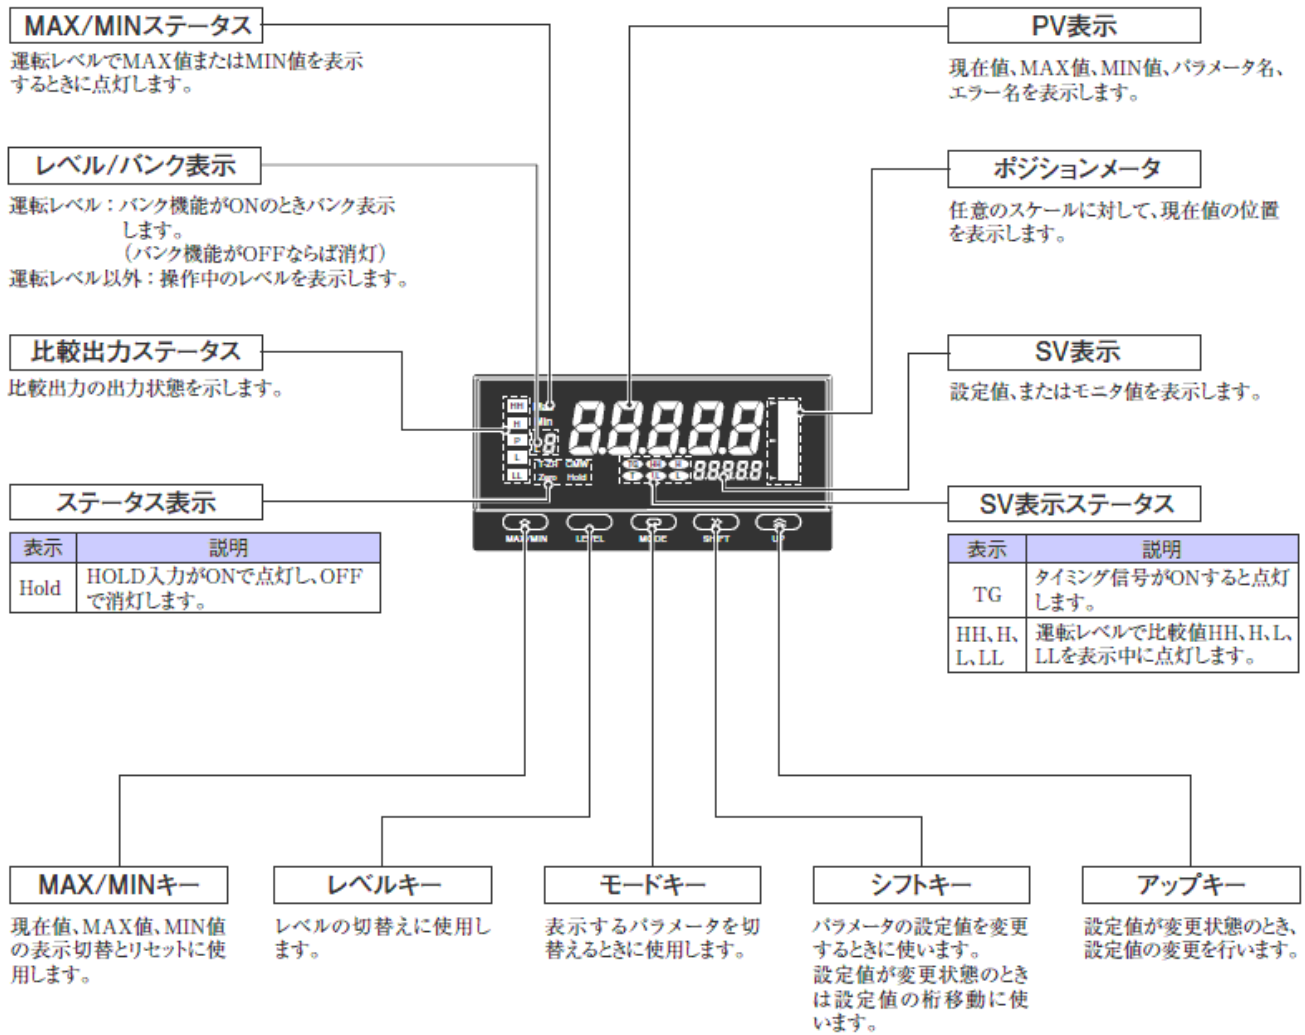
MAX/MINステータス

運転レベルでMAX値またはMIN値を表示するときに点灯します。

レベル/バンク表示

運転レベル：バンク機能がONのときバンク表示します。
（バンク機能がOFFならば消灯）
運転レベル以外：操作中のレベルを表示します。

比較出力ステータス

比較出力の出力状態を示します。

ステータス表示

| 表示 | 説明 |
|---|---|
| Hold | HOLD入力がONで点灯し、OFFで消灯します。 |

PV表示

現在値、MAX値、MIN値、パラメータ名、エラー名を表示します。

ポジションメータ

任意のスケールに対して、現在値の位置を表示します。

SV表示

設定値、またはモニタ値を表示します。

SV表示ステータス

| 表示 | 説明 |
|---|---|
| TG | タイミング信号がONすると点灯します。 |
| HH、H、L、LL | 運転レベルで比較値HH、H、L、LLを表示中に点灯します。 |

HH
H
P
L
LL
Max
Min
T-Zer
Comw
Zero
Hold
8.8.8.8.8
TG
HH
H
L
LL
88888

MAX/MIN
LEVEL
MODE
SHIFT
UP

MAX/MINキー

現在値、MAX値、MIN値の表示切替とリセットに使用します。

レベルキー

レベルの切替えに使用します。

モードキー

表示するパラメータを切替えるときに使用します。

シフトキー

パラメータの設定値を変更するときに使います。
設定値が変更状態のときは設定値の桁移動に使います。

アップキー

設定値が変更状態のとき、設定値の変更を行います。